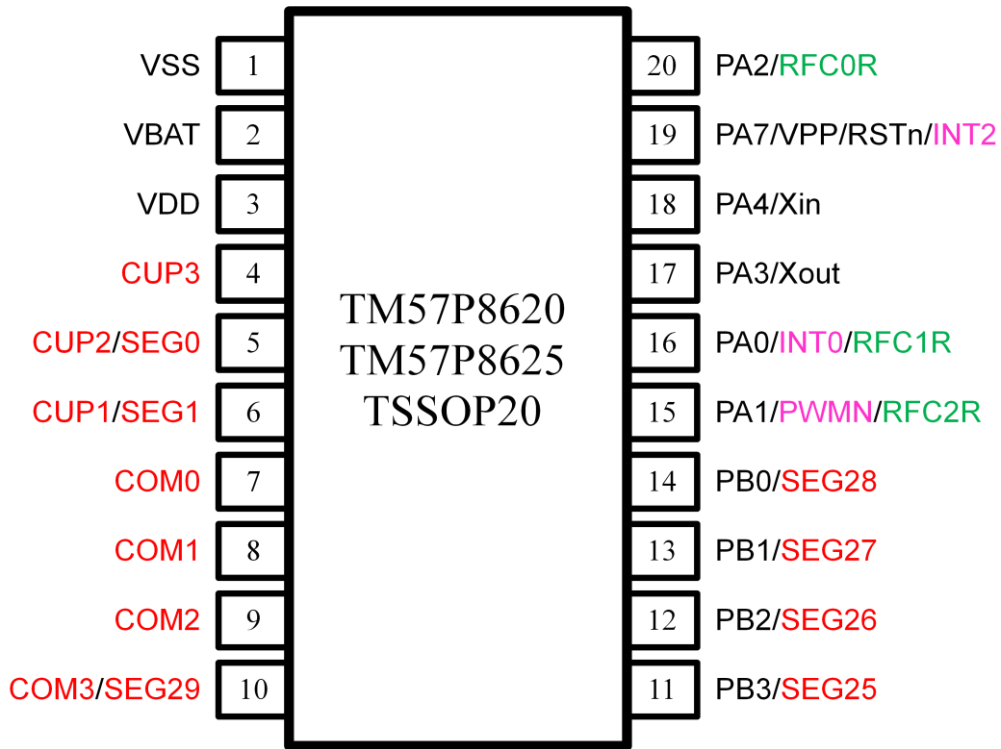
VSS 1
VBAT 2
VDD 3
CUP3 4
CUP2/SEG0 5
CUP1/SEG1 6
COM0 7
COM1 8
COM2 9
COM3/SEG29 10

TM57P8620
TM57P8625
TSSOP20

20 PA2/RFC0R
19 PA7/VPP/RSTn/INT2
18 PA4/Xin
17 PA3/Xout
16 PA0/INT0/RFC1R
15 PA1/PWMN/RFC2R
14 PB0/SEG28
13 PB1/SEG27
12 PB2/SEG26
11 PB3/SEG25